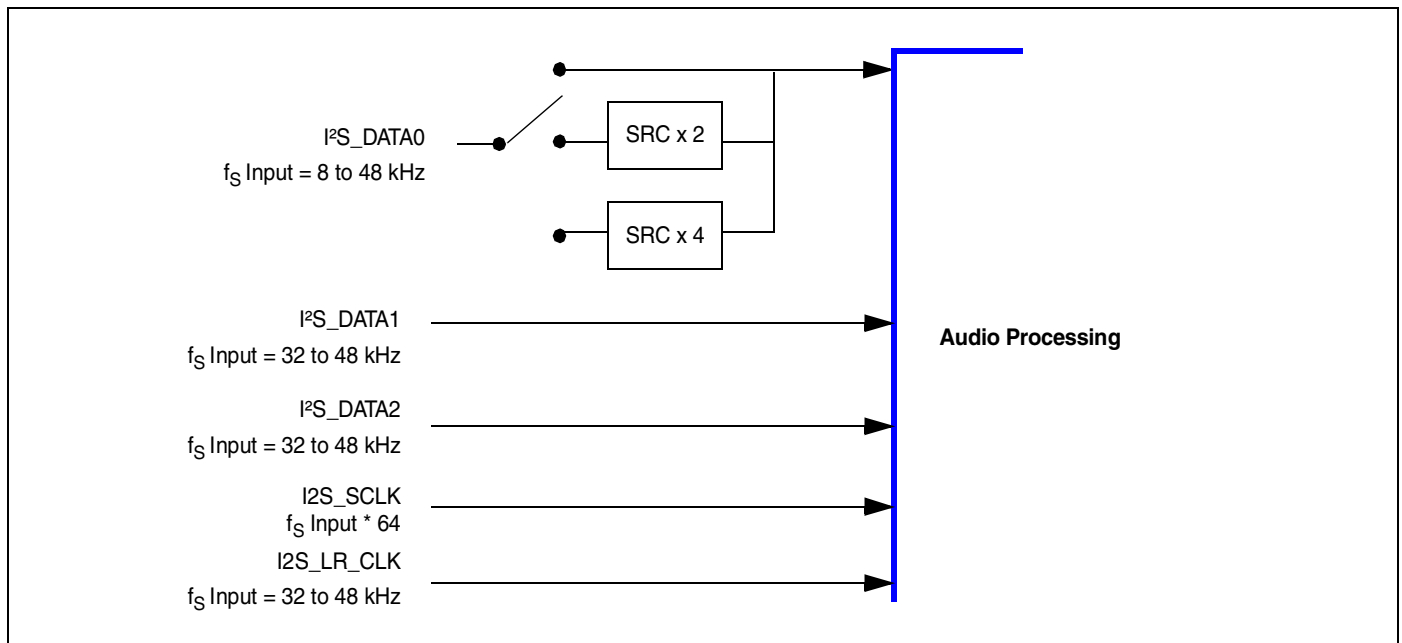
I²S_DATA0
$f_S$ Input = 8 to 48 kHz

SRC x 2

SRC x 4

I²S_DATA1
$f_S$ Input = 32 to 48 kHz

Audio Processing

I²S_DATA2
$f_S$ Input = 32 to 48 kHz

I2S_SCLK
$f_S$ Input * 64

I2S_LR_CLK
$f_S$ Input = 32 to 48 kHz